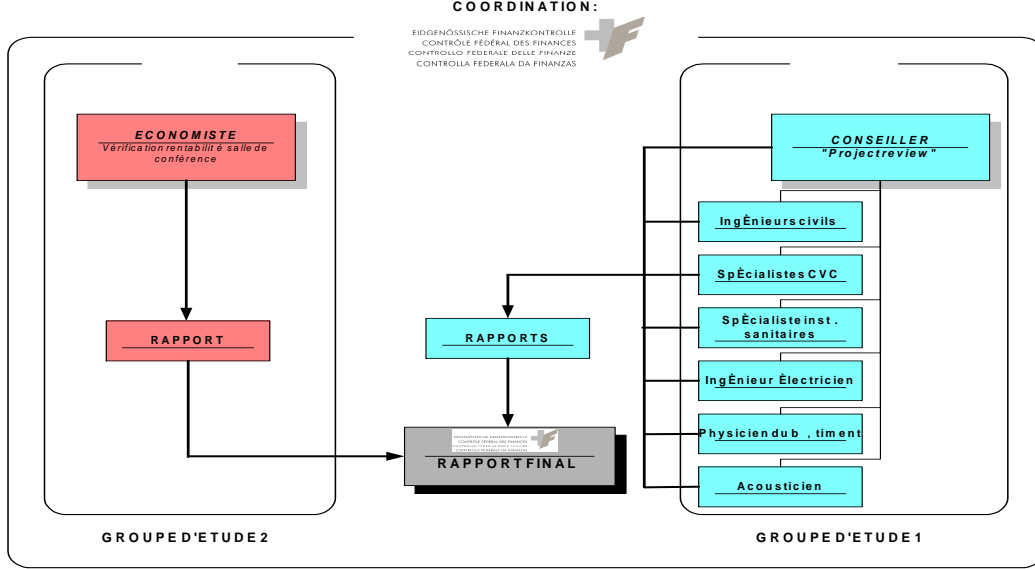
COORDINATION:

EIDGENÖSSISCHE FINANZKONTROLLE
CONTRÔLE FÉDÉRAL DES FINANCES
CONTROLLO FEDERALE DELLE FINANZE
CONTROLLA FEDERALA DA FINANZAS

ECONOMISTE
Vérification rentabilit è salle de conférence

RAPPORT

CONSEILLER
"Projectreview"

IngÈnieurs civils

SpÈcialistes CVC

SpÈcialiste inst. sanitaires

IngÈnieur Èlectricien

Physicien du b, timent

Acousticien

RAPPORTS

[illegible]

RAPPORT FINAL

GROUPE D'ETUDE 2

GROUPE D'ETUDE 1